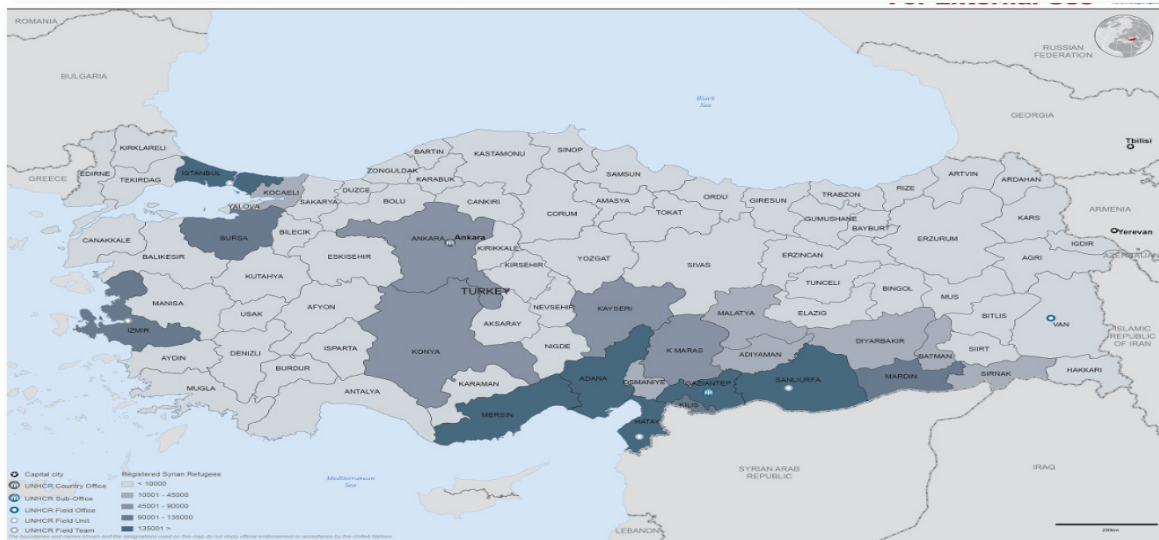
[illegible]

ROMANIA

RUSSIAN FEDERATION

BULGARIA

Black Sea

GEORGIA

Tbilisi

KIRKLARELI

GREECE

EDIRNE

TEKIRDAG

ISTANBUL

KOCAELI

BARTIN

KASTAMONU

SINOP

SAMSUN

ZONGULDAK

KARABUK

DUZCE

SAKARYA

YALOVA

BOLU

CANKIRI

AMASYA

CORUM

TOKAT

ORDU

GIRESUN

TRABZON

RIZE

ARTVIN

ARDAHAN

GUMUSHANE

BAYBURT

KARS

ARMENIA

CANAKKALE

BURSA

BILECIK

ANKARA

Ankara

KIRIKKALE

ERZURUM

IGDIR

Yerevan

BALIKESIR

ESKISEHIR

KIRSEHIR

YOZGAT

SIVAS

ERZINCAN

AGRI

AZERBAIJAN

KUTAHYA

TURKEY

TUNCELI

BINGOL

MANISA

AFYON

NEVSEHIR

KAYSERI

MALATYA

MUS

USAK

AKSARAY

ELAZIG

BITLIS

VAN

IZMIR

ISLAMIC REPUBLIC OF IRAN

KONYA

NIGDE

K.MARAS

ADIYAMAN

DIYARBAKIR

AYDIN

DENIZLI

ISPARTA

BATMAN

SIIRT

BURDUR

ADANA

OSMANIYE

GAZIANTEP

SANLIURFA

MARDIN

SIRNAK

HAKKARI

MUGLA

KARAMAN

ANTALYA

MERSIN

KILIS

HATAY

Capital city

UNHCR Country Office

UNHCR Sub-Office

UNHCR Field Office

UNHCR Field Unit

UNHCR Field Team

Registered Syrian Refugees

< 10000

10001 - 45000

45001 - 90000

90001 - 135000

135001 >

Mediterranean Sea

SYRIAN ARAB REPUBLIC

IRAQ

LEBANON

200km

The boundaries and names shown and the designations used on this map do not imply official endorsement or acceptance by the United Nations.